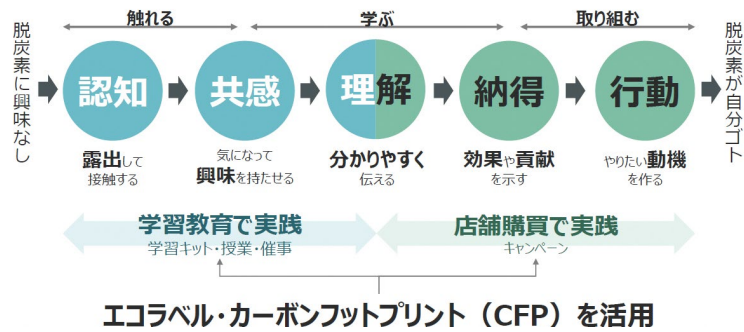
脱炭素に興味なし

触れる

学ぶ

取り組む

脱炭素が自分ゴト

認知

共感

理解

納得

行動

露出して
接触する

気になって
興味を持たせる

分かりやすく
伝える

効果や貢献
を示す

やりたい動機
を作る

学習教育で実践
学習キット・授業・催事

店舗購買で実践
キャンペーン

エコラベル・カーボンフットプリント（CFP）を活用